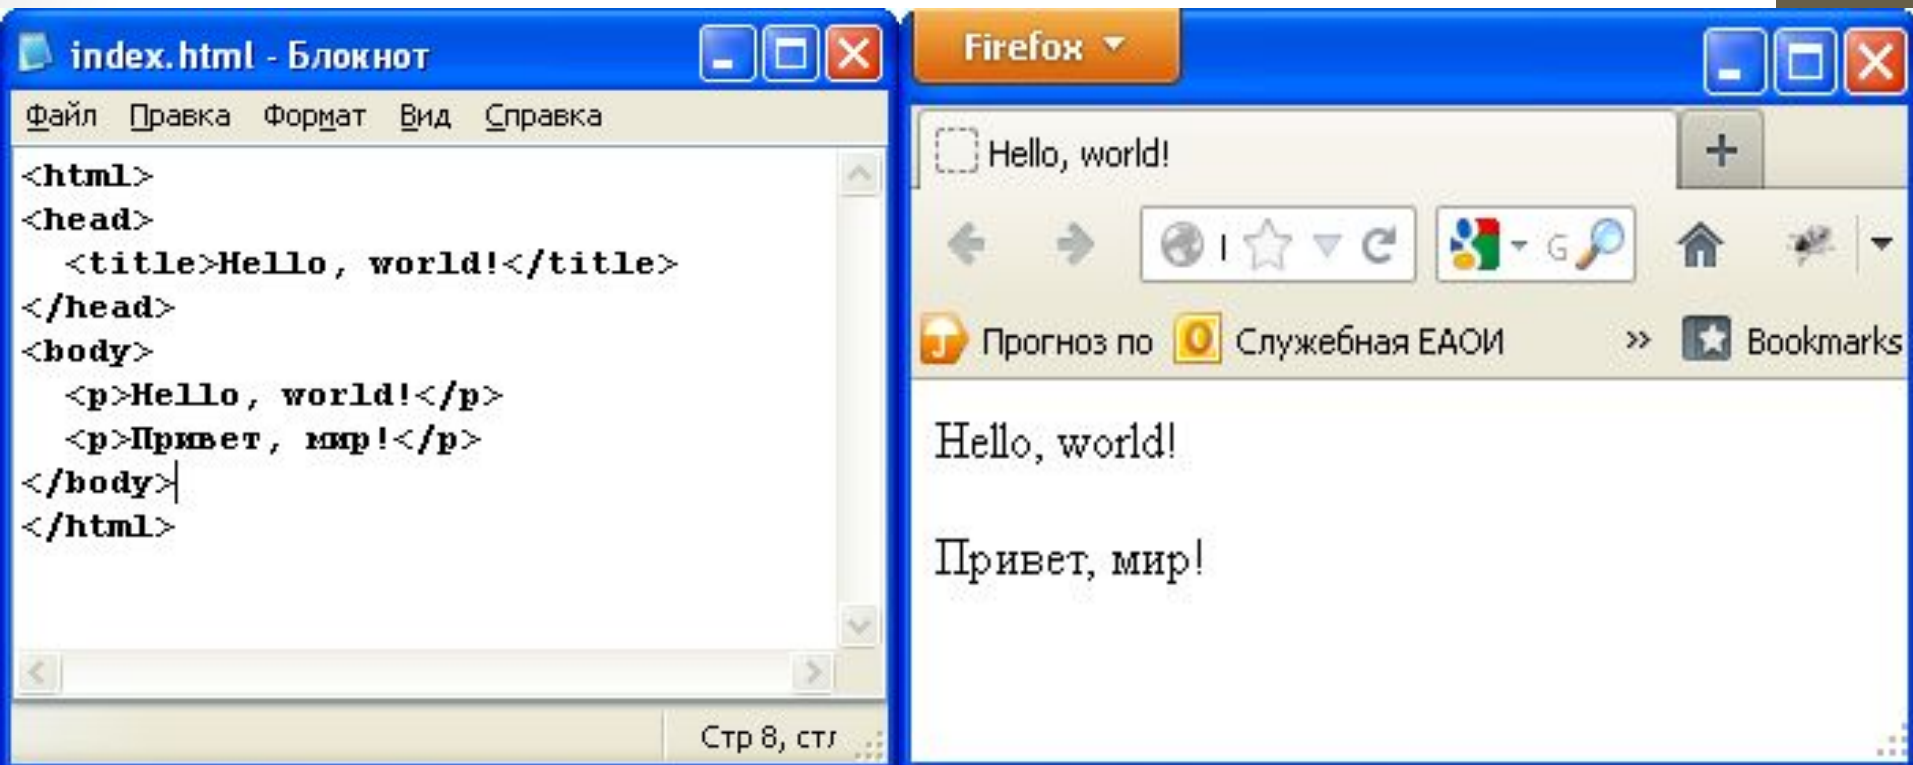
index.html - Блокнот

Файл Правка Формат Вид Справка

<html>
<head>
<title>Hello, world!</title>
</head>
<body>
<p>Hello, world!</p>
<p>Привет, мир!</p>
</body>
</html>

Стр 8, стл

Firefox

Hello, world!

+

Прогноз по Служебная ЕАОИ » Bookmarks

Hello, world!

Привет, мир!